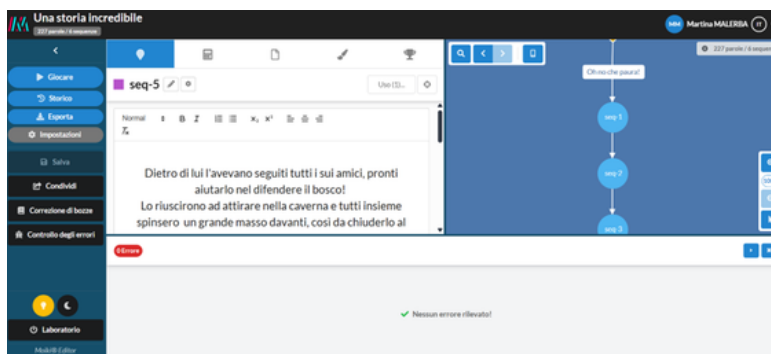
Una storia incredibile
227 parole / 6 sequenze

MM Martina MALERBA IT

<
Giocare
Storico
Esporta
Impostazioni
Salva
Condividi
Correzione di bozze
Controllo degli errori
Laboratorio
Mobi® Editor

seq-5
Uso (S)...

Normal B I $x_2$ $x^2$

Dietro di lui l'avevano seguiti tutti i suoi amici, pronti aiutarlo nel difendere il bosco!
Lo riuscirono ad attirare nella caverna e tutti insieme spinsero un grande masso davanti, così da chiuderlo al

227 parole / 6 sequenze
Oh no che paura!
seq 1
seq 2
seq 3

0 Errore

Nessun errore rilevato!